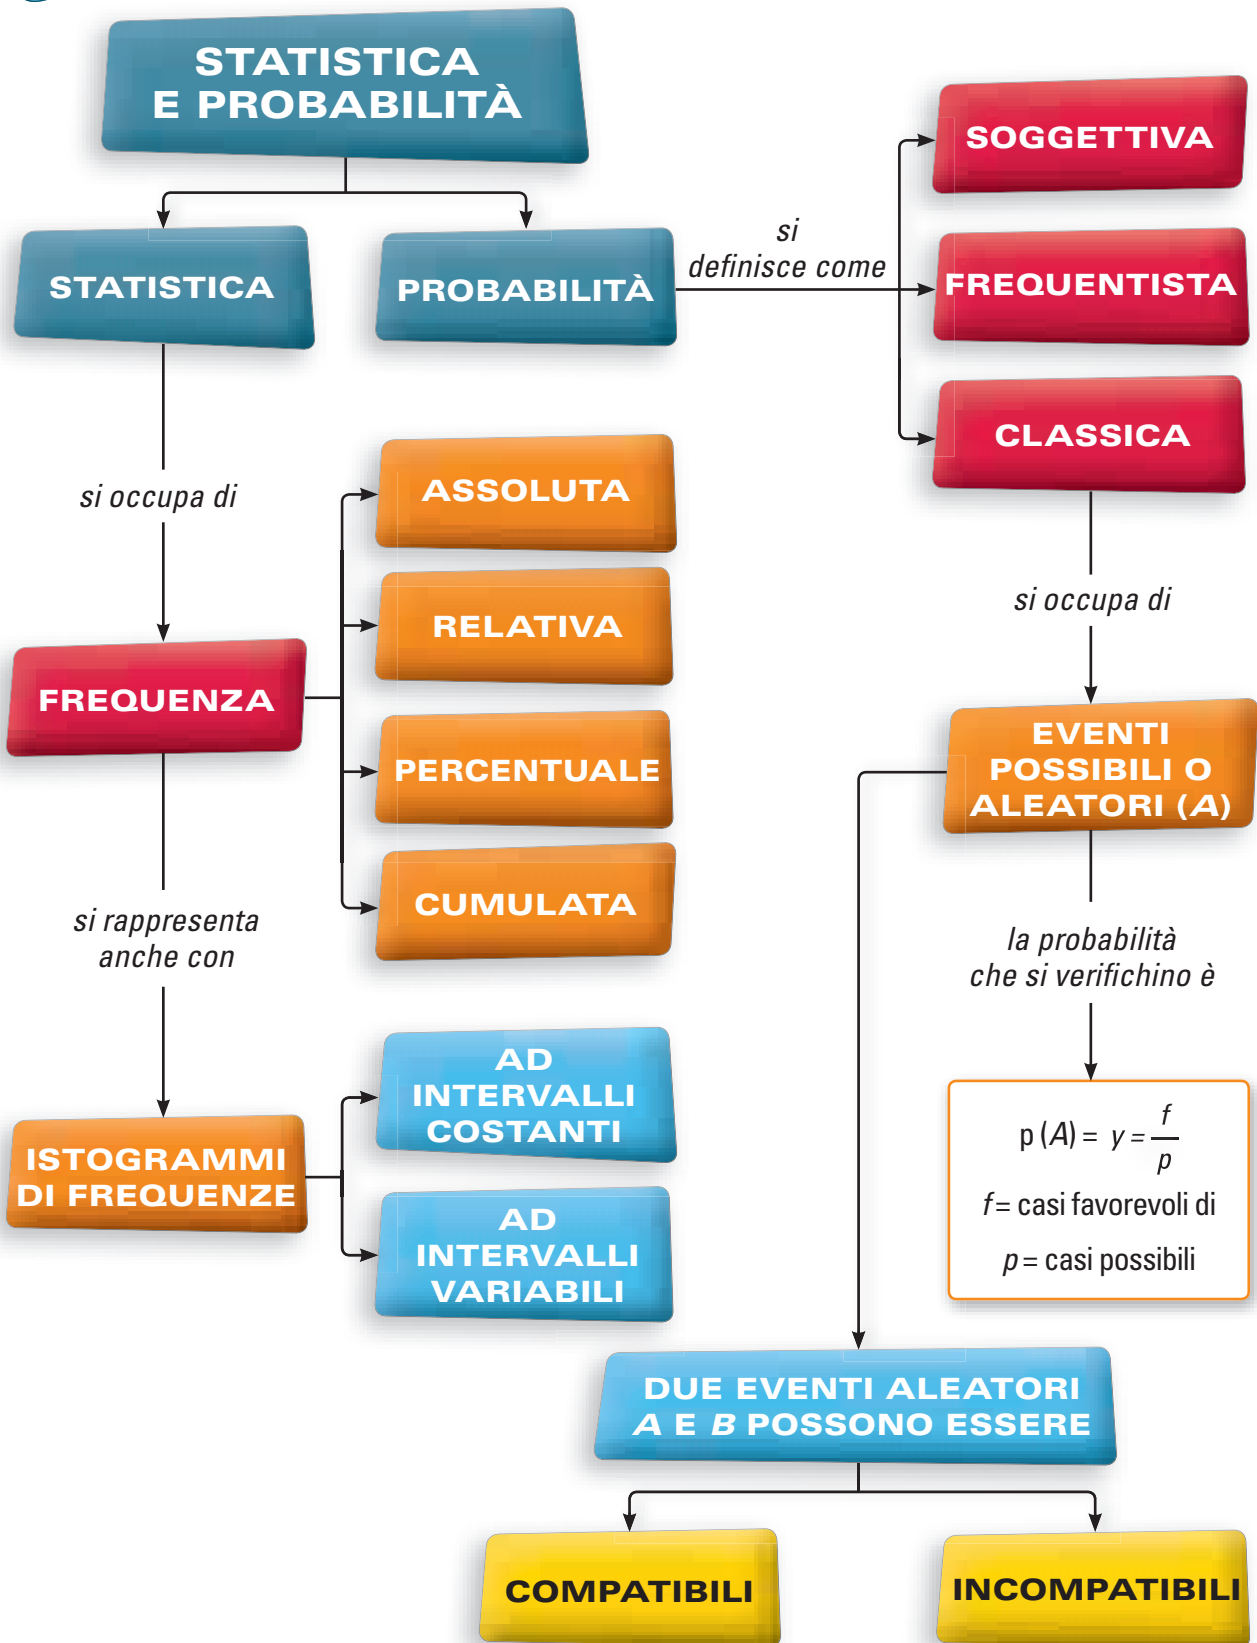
STATISTICA E PROBABILITÀ

STATISTICA

PROBABILITÀ

si definisce come

SOGGETTIVA

FREQUENTISTA

CLASSICA

si occupa di

FREQUENZA

ASSOLUTA

RELATIVA

PERCENTUALE

CUMULATA

si occupa di

EVENTI POSSIBILI O ALEATORI ($A$)

la probabilità che si verifichino è

$p(A) = y = \frac{f}{p}$

$f$ = casi favorevoli di

$p$ = casi possibili

si rappresenta anche con

ISTOGRAMMI DI FREQUENZE

AD INTERVALLI COSTANTI

AD INTERVALLI VARIABILI

DUE EVENTI ALEATORI $A$ E $B$ POSSONO ESSERE

COMPATIBILI

INCOMPATIBILI